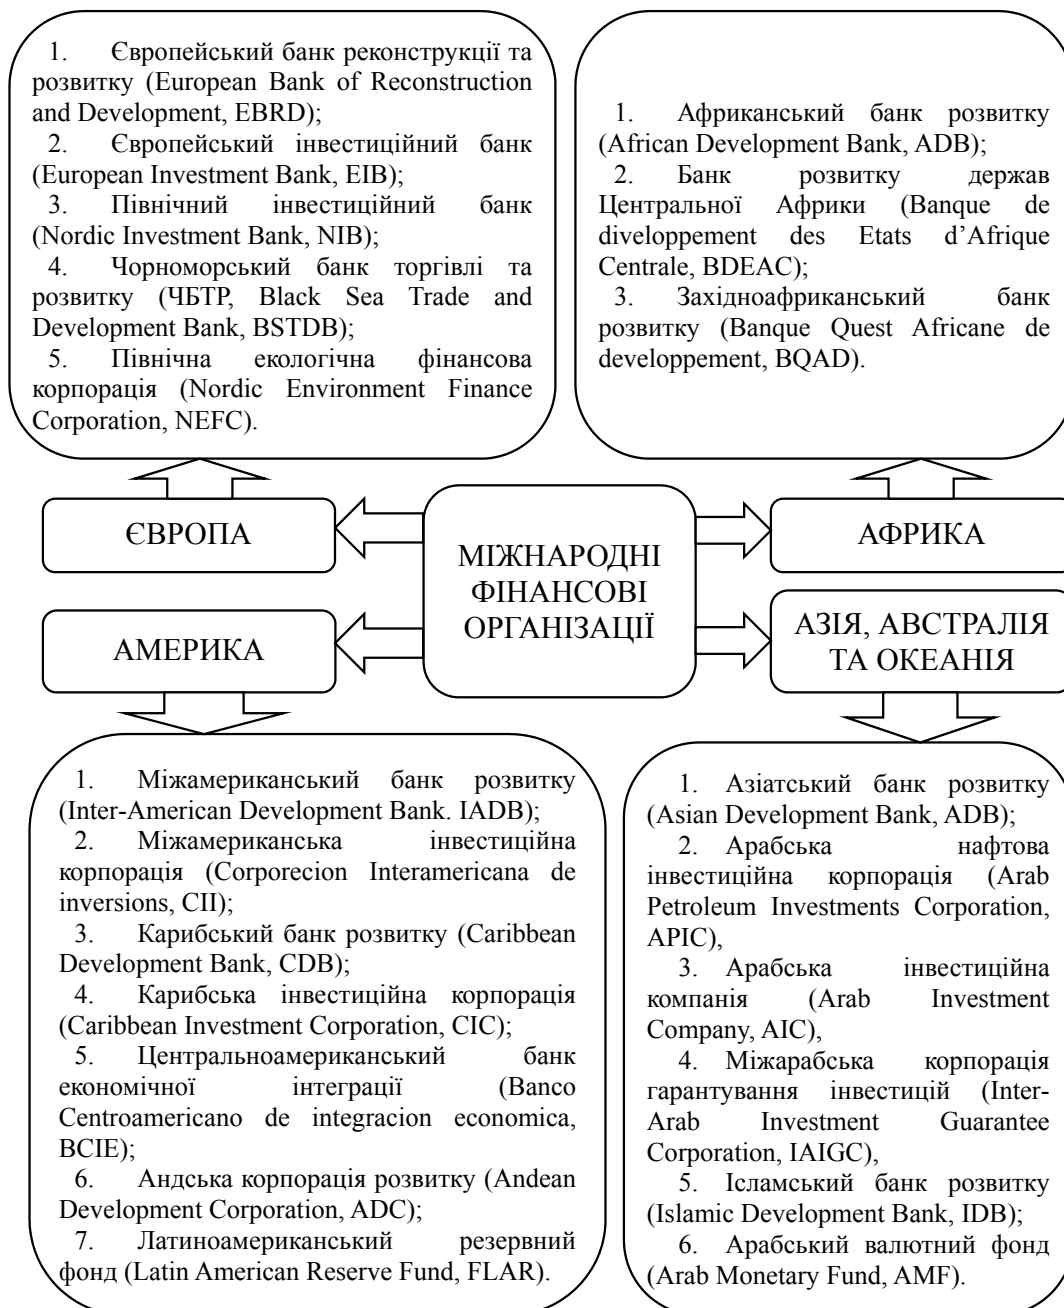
1. Європейський банк реконструкції та розвитку (European Bank of Reconstruction and Development, EBRD);
2. Європейський інвестиційний банк (European Investment Bank, EIB);
3. Північний інвестиційний банк (Nordic Investment Bank, NIB);
4. Чорноморський банк торгівлі та розвитку (ЧБТР, Black Sea Trade and Development Bank, BSTDB);
5. Північна екологічна фінансова корпорація (Nordic Environment Finance Corporation, NEFC).

1. Африканський банк розвитку (African Development Bank, ADB);
2. Банк розвитку держав Центральної Африки (Banque de diveloppement des Etats d'Afrique Centrale, BDEAC);
3. Західноафриканський банк розвитку (Banque Quest Africane de developpement, BQAD).

ЄВРОПА

МІЖНАРОДНІ ФІНАНСОВІ ОРГАНІЗАЦІЇ

АФРИКА

АМЕРИКА

АЗІЯ, АВСТРАЛІЯ ТА ОКЕАНІЯ

1. Міжамериканський банк розвитку (Inter-American Development Bank. IADB);
2. Міжамериканська інвестиційна корпорація (Corporecion Interamericana de inversions, CII);
3. Карибський банк розвитку (Caribbean Development Bank, CDB);
4. Карибська інвестиційна корпорація (Caribbean Investment Corporation, CIC);
5. Центральноамериканський банк економічної інтеграції (Banco Centroamericano de integracion economica, BCIE);
6. Андська корпорація розвитку (Andean Development Corporation, ADC);
7. Латиноамериканський резервний фонд (Latin American Reserve Fund, FLAR).

1. Азіатський банк розвитку (Asian Development Bank, ADB);
2. Арабська нафтова інвестиційна корпорація (Arab Petroleum Investments Corporation, APIC),
3. Арабська інвестиційна компанія (Arab Investment Company, AIC),
4. Міжарабська корпорація гарантування інвестицій (Inter-Arab Investment Guarantee Corporation, IAIGC),
5. Ісламський банк розвитку (Islamic Development Bank, IDB);
6. Арабський валютний фонд (Arab Monetary Fund, AMF).